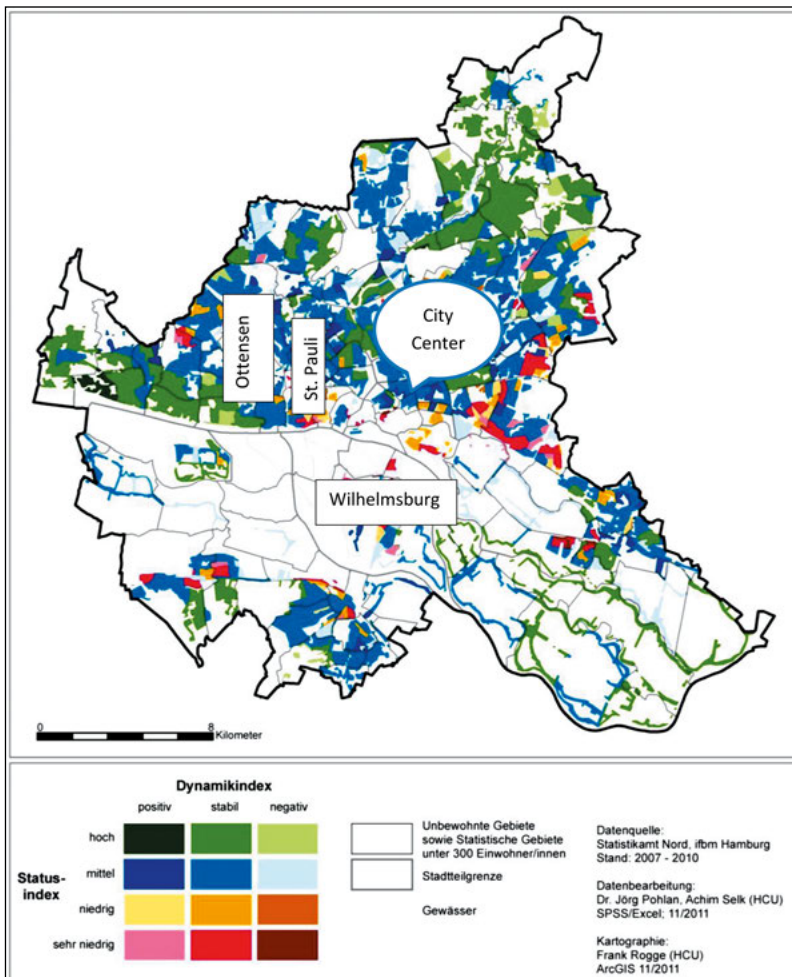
Ottensen

St. Pauli

City Center

Wilhelmsburg

0 8 Kilometer

Dynamikindex

positiv stabil negativ

Status-index

hoch

mittel

niedrig

sehr niedrig

Unbewohnte Gebiete sowie Statistische Gebiete unter 300 Einwohner/innen

Stadtteilgrenze

Gewässer

Datenquelle:
Statistikamt Nord, ifbm Hamburg
Stand: 2007 - 2010

Datenbearbeitung:
Dr. Jörg Pohlan, Achim Selk (HCU)
SPSS/Excel; 11/2011

Kartographie:
Frank Rogge (HCU)
ArcGIS 11/2011